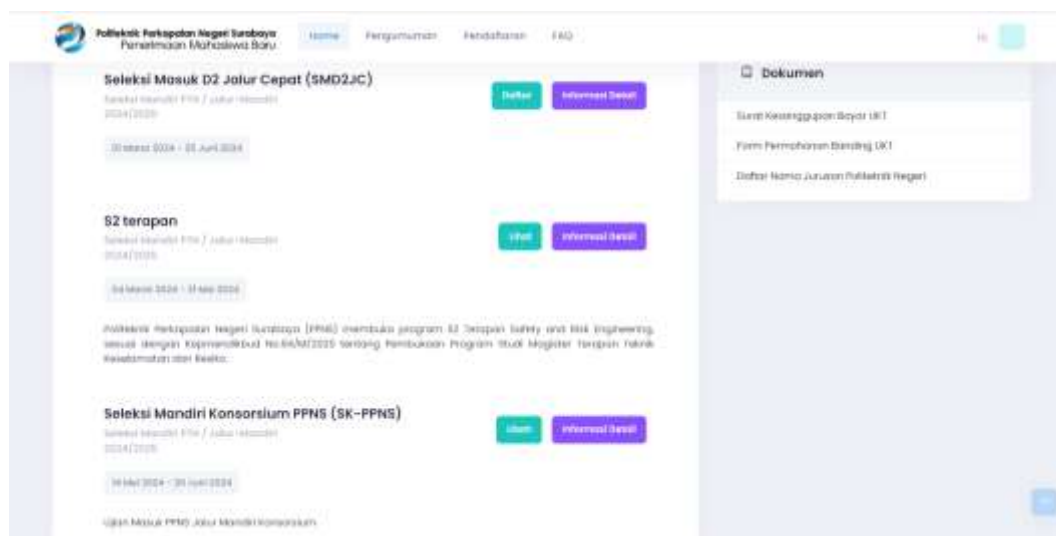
Politeknik Perkapalan Negeri Surabaya
Penerimaan Mahasiswa Baru

Home Pengumuman Pendaftaran FAQ

Hi

Seleksi Masuk D2 Jalur Cepat (SMD2JC)
Seleksi Mandiri PTN / Jalur Mandiri
2024/2025

Daftar Informasi Detail

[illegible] Maret 2024 - 25 Juni 2024

S2 terapan
Seleksi Mandiri PTN / Jalur Mandiri
2024/2025

Lihat Informasi Detail

04 Maret 2024 - 31 Mei 2024

Politeknik Perkapalan Negeri Surabaya (PPNS) membuka program S2 Terapan Safety and Risk Engineering, sesuai dengan Kepmendikbud No.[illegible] tentang Pembukaan Program Studi Magister Terapan Teknik Keselamatan dan Resiko.

Seleksi Mandiri Konsorsium PPNS (SK-PPNS)
Seleksi Mandiri PTN / Jalur Mandiri
2024/2025

Lihat Informasi Detail

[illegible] Mei 2024 - 20 Juni 2024

Ujian Masuk PPNS Jalur Mandiri Konsorsium

Dokumen

Surat Kesanggupan Bayar UKT

Form Permohonan Banding UKT

Daftar Nama Jurusan Politeknik Negeri